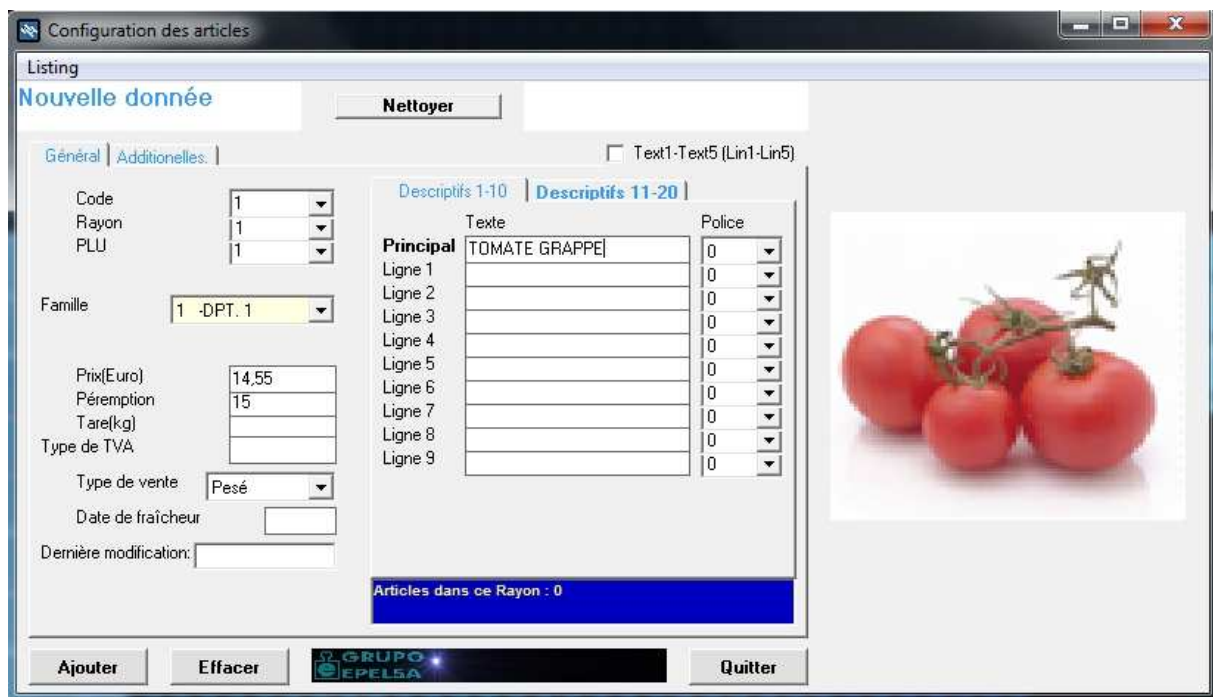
Configuration des articles

Listing

Nouvelle donnée

Nettoyer

Général | Additionnelles.

Text1-Text5 (Lin1-Lin5)

Code 1
Rayon 1
PLU 1

Famille 1 -DPT. 1

Prix(Euro) 14,55
Péremption 15
Tare(kg)
Type de TVA

Type de vente Pesé

Date de fraîcheur

Dernière modification:

Descriptifs 1-10 | Descriptifs 11-20

| | Texte | Police |
|---|---|---|
| Principal | TOMATE GRAPPE | 0 |
| Ligne 1 | | 0 |
| Ligne 2 | | 0 |
| Ligne 3 | | 0 |
| Ligne 4 | | 0 |
| Ligne 5 | | 0 |
| Ligne 6 | | 0 |
| Ligne 7 | | 0 |
| Ligne 8 | | 0 |
| Ligne 9 | | 0 |

Articles dans ce Rayon : 0

Ajouter

Effacer

GRUPO EPELSA

Quitter